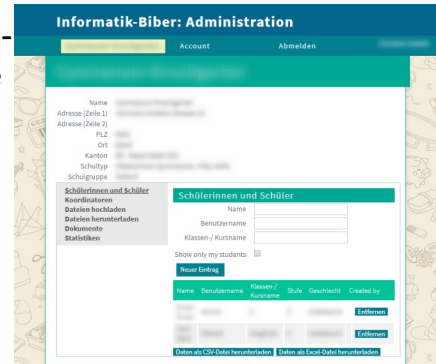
Informatik-Biber: Administration

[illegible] Account Abmelden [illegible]

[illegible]

Name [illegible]
Adresse (Zeile 1) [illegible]
Adresse (Zeile 2)
PLZ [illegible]
Ort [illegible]
Kanton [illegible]
Schultyp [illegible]
Schulgruppe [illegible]

Schülerinnen und Schüler
Koordinatoren
Dateien hochladen
Dateien herunterladen
Dokumente
Statistiken

Schülerinnen und Schüler
Name
Benutzername
Klassen-/ Kursname
Show only my students
Neuer Eintrag

| Name | Benutzername | Klassen-/ Kursname | Stufe | Geschlecht | Created by |
|---|---|---|---|---|---|
| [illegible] | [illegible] | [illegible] | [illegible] | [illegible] | Entfernen |
| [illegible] | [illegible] | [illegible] | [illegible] | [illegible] | Entfernen |

Daten als CSV-Datei herunterladen Daten als Excel-Datei herunterladen